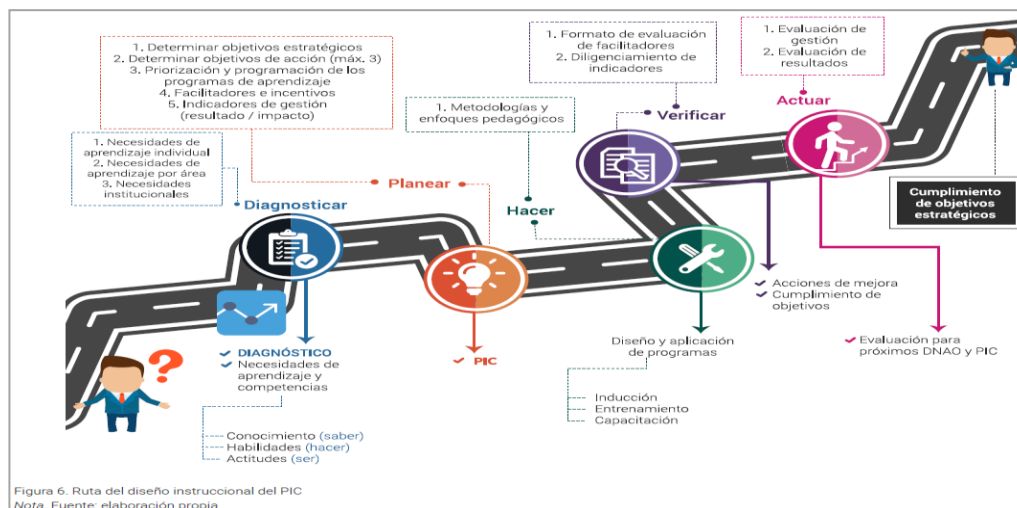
1. Determinar objetivos estratégicos
2. Determinar objetivos de acción (máx. 3)
3. Priorización y programación de los programas de aprendizaje
4. Facilitadores e incentivos
5. Indicadores de gestión (resultado / impacto)

1. Formato de evaluación de facilitadores
2. Diligenciamiento de indicadores

1. Evaluación de gestión
2. Evaluación de resultados

1. Metodologías y enfoques pedagógicos

Verificar

Actuar

1. Necesidades de aprendizaje individual
2. Necesidades de aprendizaje por área
3. Necesidades institucionales

Planear

Hacer

Diagnosticar

Cumplimiento de objetivos estratégicos

Acciones de mejora
Cumplimiento de objetivos

Evaluación para próximos DNAO y PIC

Diseño y aplicación de programas

DIAGNÓSTICO
Necesidades de aprendizaje y competencias

PIC

Inducción
Entrenamiento
Capacitación

Conocimiento (saber)
Habilidades (hacer)
Actitudes (ser)

Figura 6. Ruta del diseño instruccional del PIC
Nota. Fuente: elaboración propia